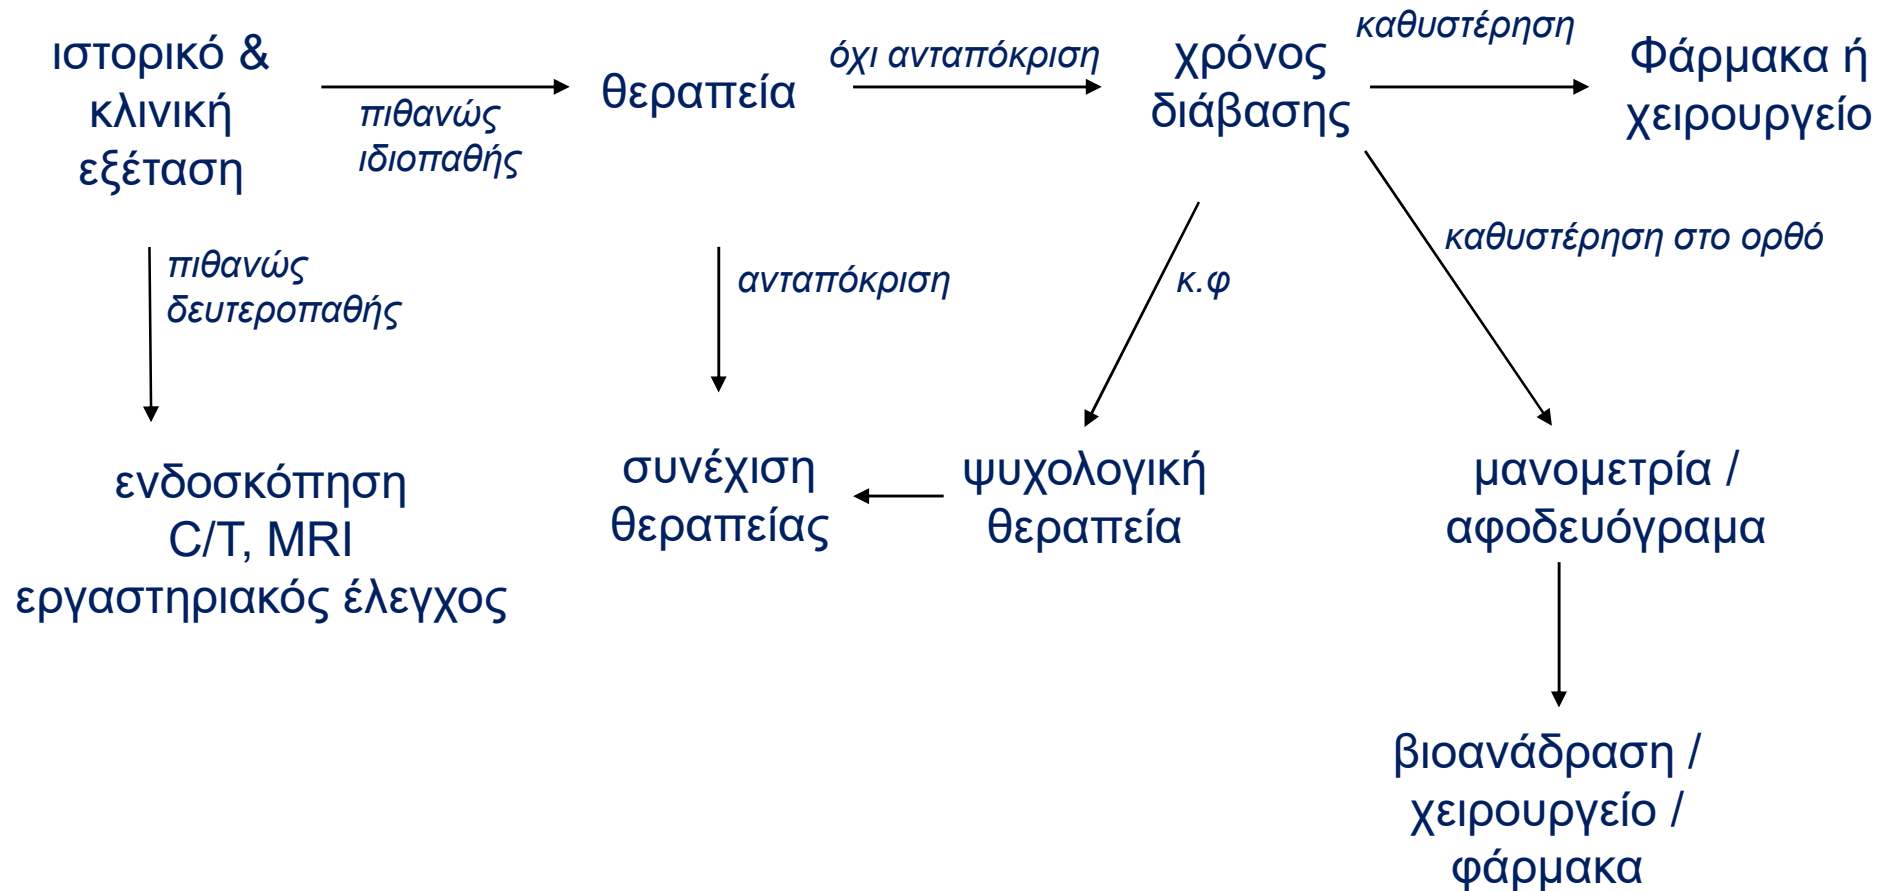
ιστορικό & κλινική εξέταση

πιθανώς ιδιοπαθής

θεραπεία

όχι ανταπόκριση

χρόνος διάβασης

καθυστέρηση

Φάρμακα ή χειρουργείο

πιθανώς δευτεροπαθής

ανταπόκριση

κ.φ

καθυστέρηση στο ορθό

ενδοσκόπηση C/T, MRI εργαστηριακός έλεγχος

συνέχιση θεραπείας

ψυχολογική θεραπεία

μανομετρία / αφοδευόγραμα

βιοανάδραση / χειρουργείο / φάρμακα